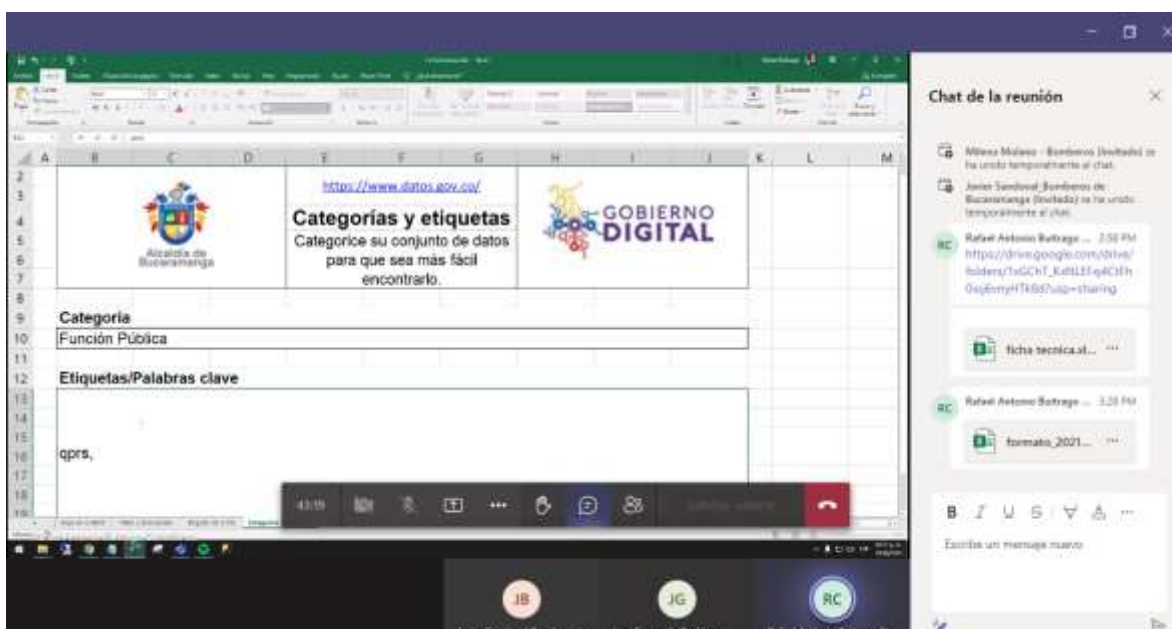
Chat de la reunión

Milena Molano - Bomberos (Invitado) se ha unido temporalmente al chat.

Javier Sandoval_Bomberos de Bucaramanga (Invitado) se ha unido temporalmente al chat.

RC Rafael Antonio Buitrago ... 2:58 PM
https://drive.google.com/drive/folders/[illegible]

ficha tecnica.xl... ···

RC Rafael Antonio Buitrago ... 3:20 PM
formato_2021... ···

Escribe un mensaje nuevo

A B C D E F G H I J K L M

https://www.datos.gov.co/
Categorías y etiquetas
Categorice su conjunto de datos para que sea más fácil encontrarlo.

Alcaldía de Bucaramanga

GOBIERNO DIGITAL

Categoria
Función Pública

Etiquetas/Palabras clave

qprs,

43:19

JB JG RC